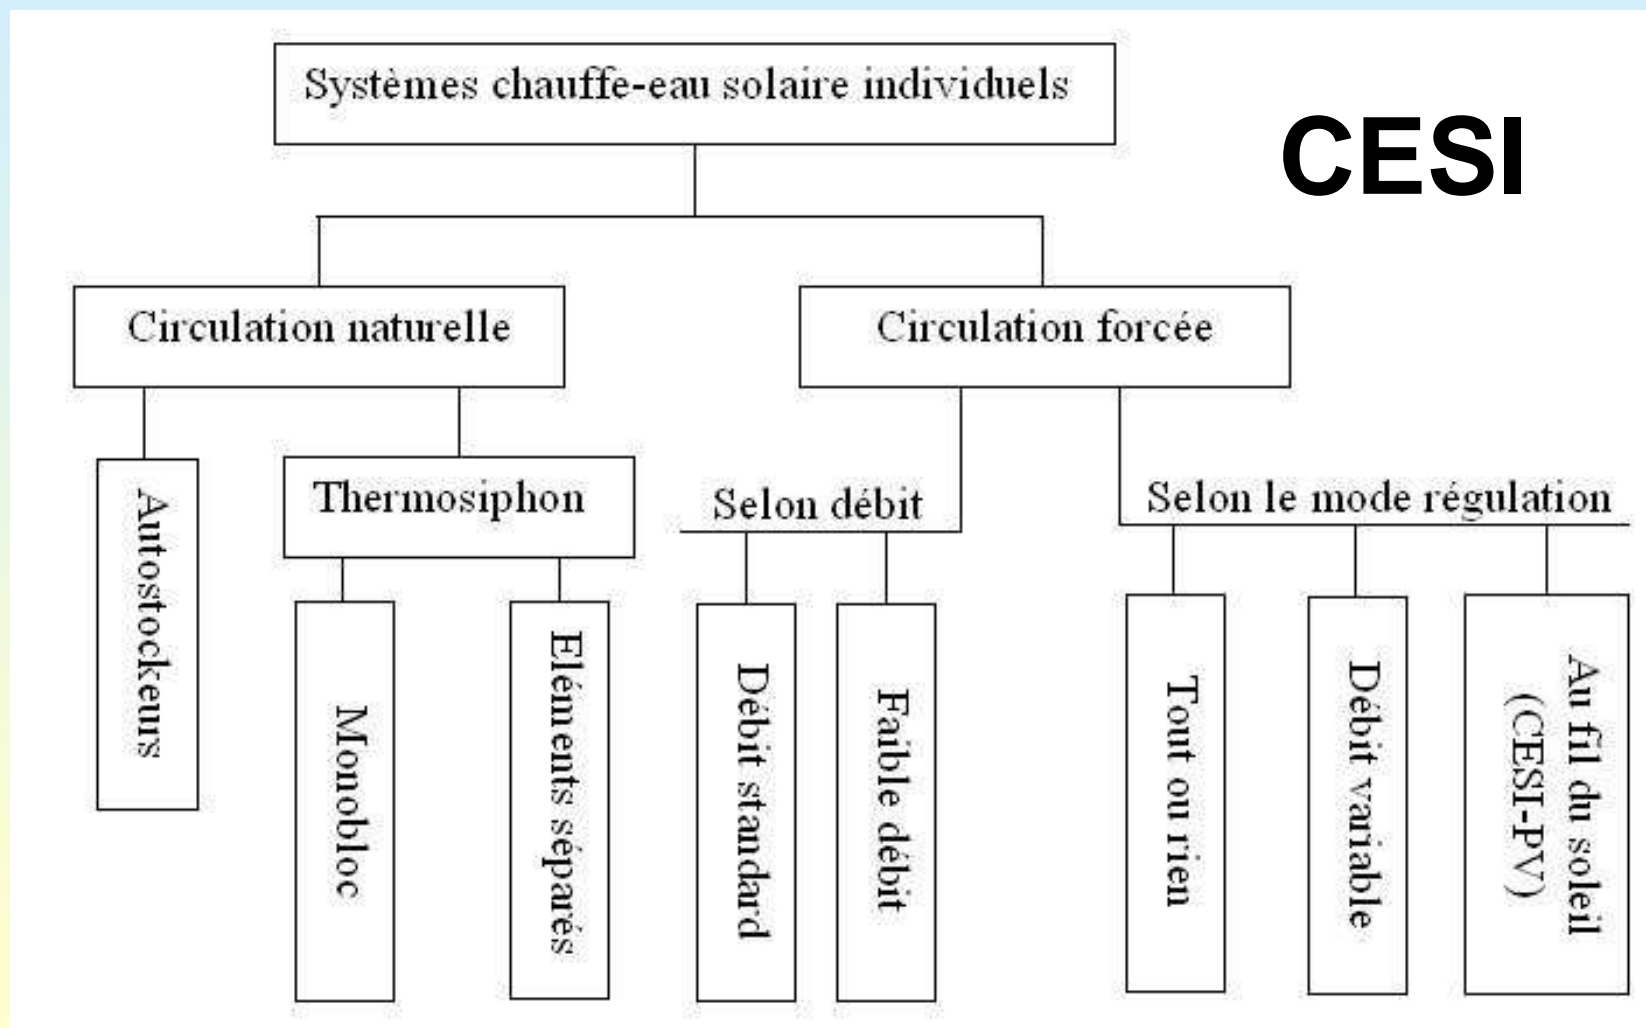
Systèmes chauffe-eau solaire individuels

CESI

Circulation naturelle

Circulation forcée

Autostockeurs

Thermosiphon

Monobloc

Eléments séparés

Selon débit

Débit standard

Faible débit

Selon le mode régulation

Tout ou rien

Débit variable

Au fil du soleil (CESI-PV)